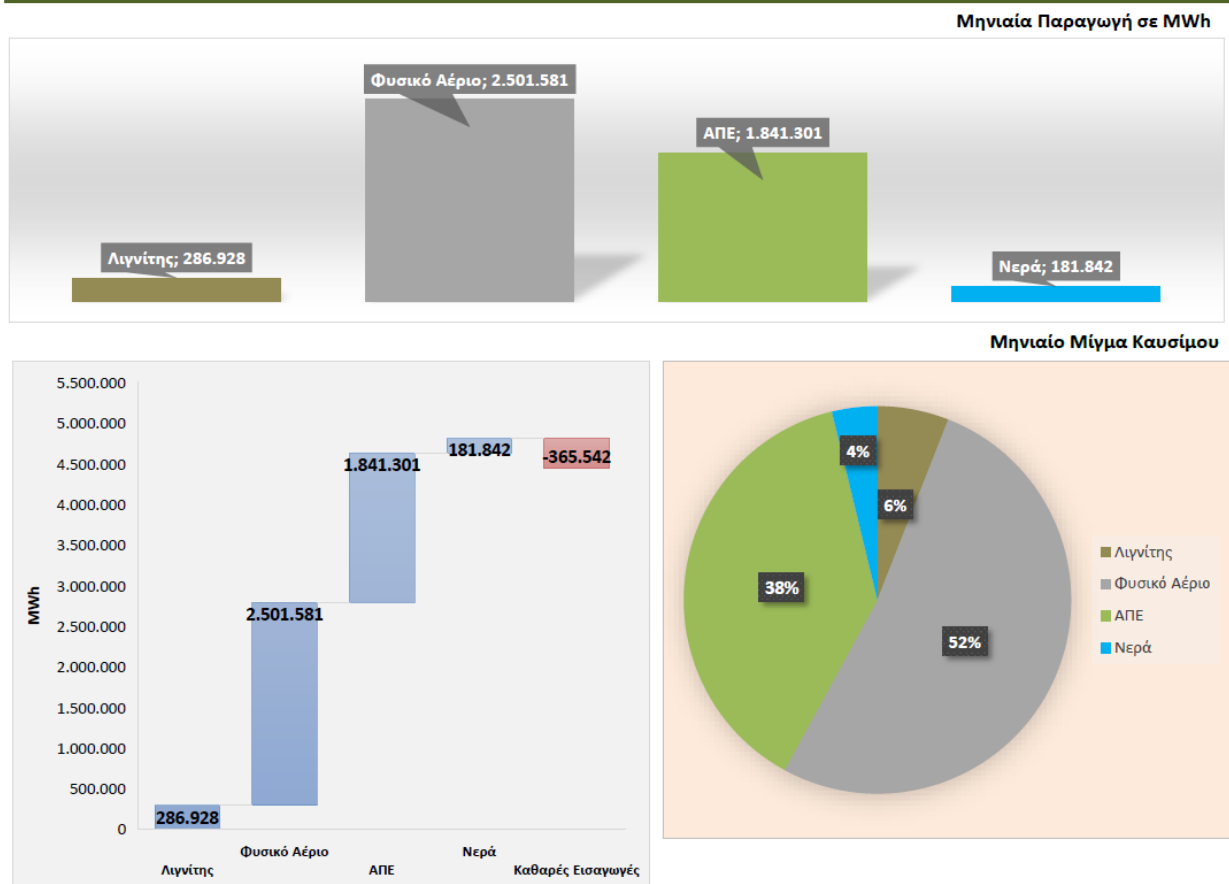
Μηνιαία Παραγωγή σε MWh

Φυσικό Αέριο; 2.501.581

ΑΠΕ; 1.841.301

Λιγνίτης; 286.928

Νερά; 181.842

Μηνιαίο Μίγμα Καυσίμου

5.500.000
5.000.000
4.500.000
4.000.000
3.500.000
3.000.000
2.500.000
2.000.000
1.500.000
1.000.000
500.000
0

MWh

1.841.301
181.842
-365.542
2.501.581
286.928

Λιγνίτης
Φυσικό Αέριο
ΑΠΕ
Νερά
Καθαρές Εισαγωγές

4%
6%
38%
52%

Λιγνίτης
Φυσικό Αέριο
ΑΠΕ
Νερά